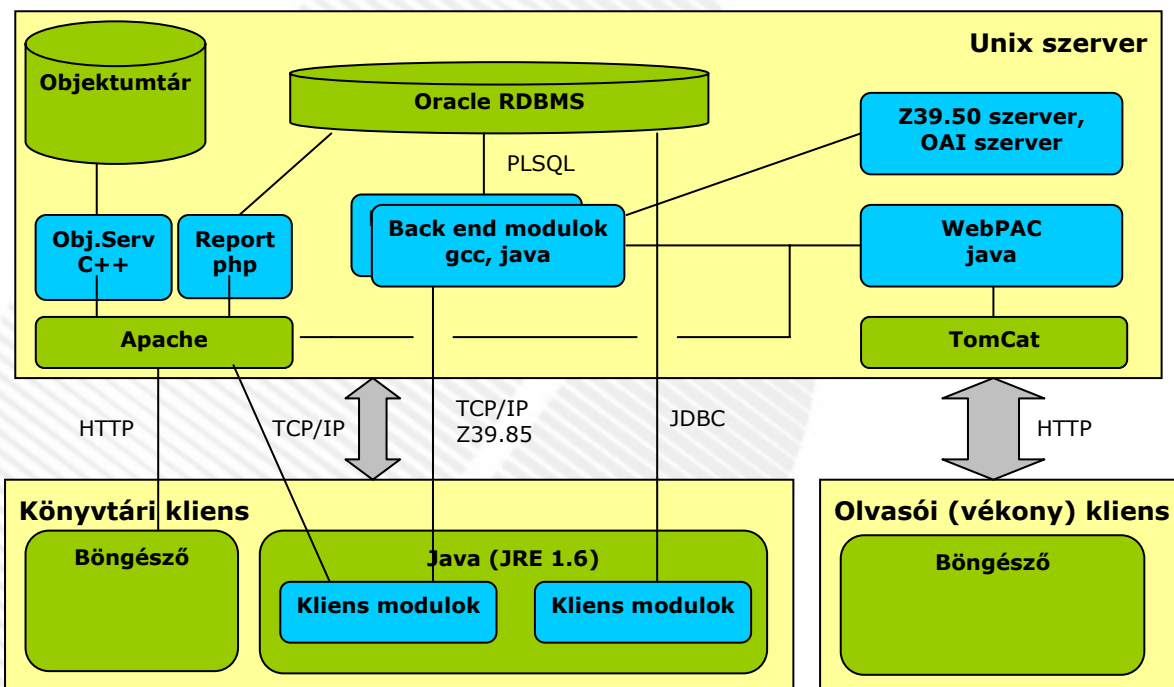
Unix szerver

Objektumtár

Oracle RDBMS

Z39.50 szerver, OAI szerver

PLSQL

Obj.Serv C++

Report php

Back end modulok gcc, java

WebPAC java

Apache

TomCat

HTTP

TCP/IP

TCP/IP Z39.85

JDBC

HTTP

Könyvtári kliens

Böngésző

Java (JRE 1.6)

Kliens modulok

Kliens modulok

Olvasói (vékony) kliens

Böngésző